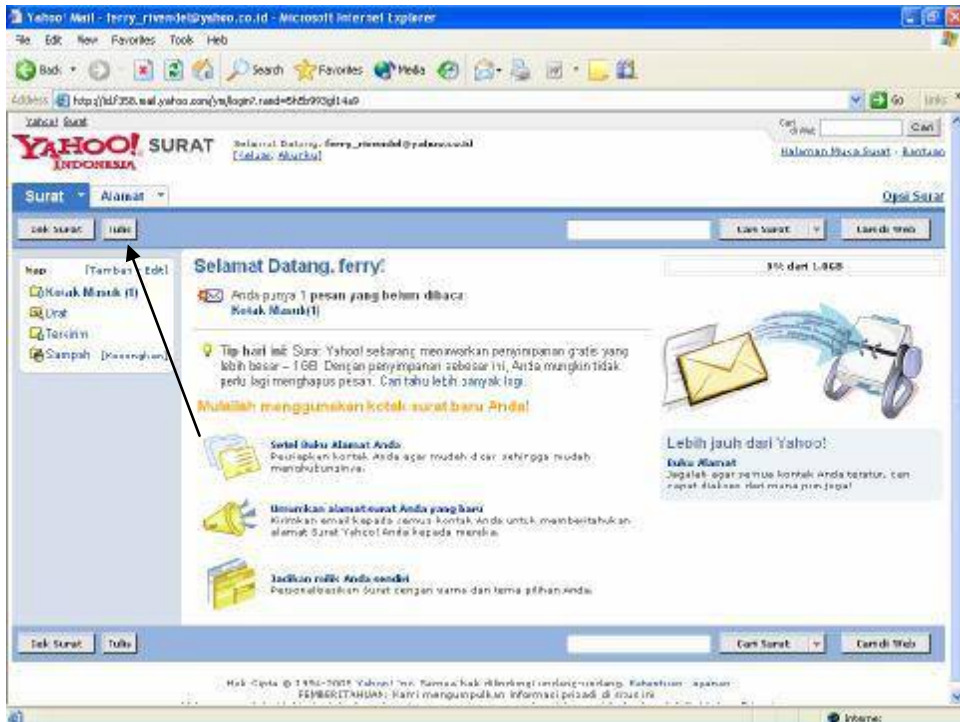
Yahoo! Mail - ferry_rivendel@yahoo.co.id - Microsoft Internet Explorer

File Edit View Favorites Tools Help

Back Search Favorites Media

Address http://id.f358.mail.yahoo.com/ym/login?.rand=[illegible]

Go Links

Yahoo! Surat

YAHOO! SURAT INDONESIA

Selamat Datang, ferry_rivendel@yahoo.co.id [Keluar, Akun Ku]

Cari di Web Cari

Halaman Muka Surat - Bantuan

Surat Alamat

Opsi Surat

Cek Surat Tulis

Cari Surat Cari di Web

Map [Tambah - Edit]

Kotak Masuk (1)

Draf

Terkirim

Sampah [Kosongkan]

Selamat Datang, ferry!

Anda punya 1 pesan yang belum dibaca: Kotak Masuk(1)

Tip hari ini: Surat Yahoo! sekarang menawarkan penyimpanan gratis yang lebih besar – 1GB. Dengan penyimpanan sebesar ini, Anda mungkin tidak perlu lagi menghapus pesan. Cari tahu lebih banyak lagi.

Mulailah menggunakan kotak surat baru Anda!

Setel Buku Alamat Anda
Persiapkan kontak Anda agar mudah dicari sehingga mudah menghubunginya.

Umumkan alamat surat Anda yang baru
Kirimkan email kepada semua kontak Anda untuk memberitahukan alamat Surat Yahoo! Anda kepada mereka.

Jadikan milik Anda sendiri
Personalisasikan Surat dengan warna dan tema pilihan Anda.

0% dari 1.0GB

Lebih jauh dari Yahoo!

Buku Alamat
Jagalah agar semua kontak Anda teratur, dan dapat diakses dari mana pun juga!

Cek Surat Tulis

Cari Surat Cari di Web

Hak Cipta © 1994-2005 Yahoo! Inc. Semua hak dilindungi undang-undang. Ketentuan - Layanan
PEMBERITAHUAN: Kami mengumpulkan informasi pribadi di situs ini.

Internet